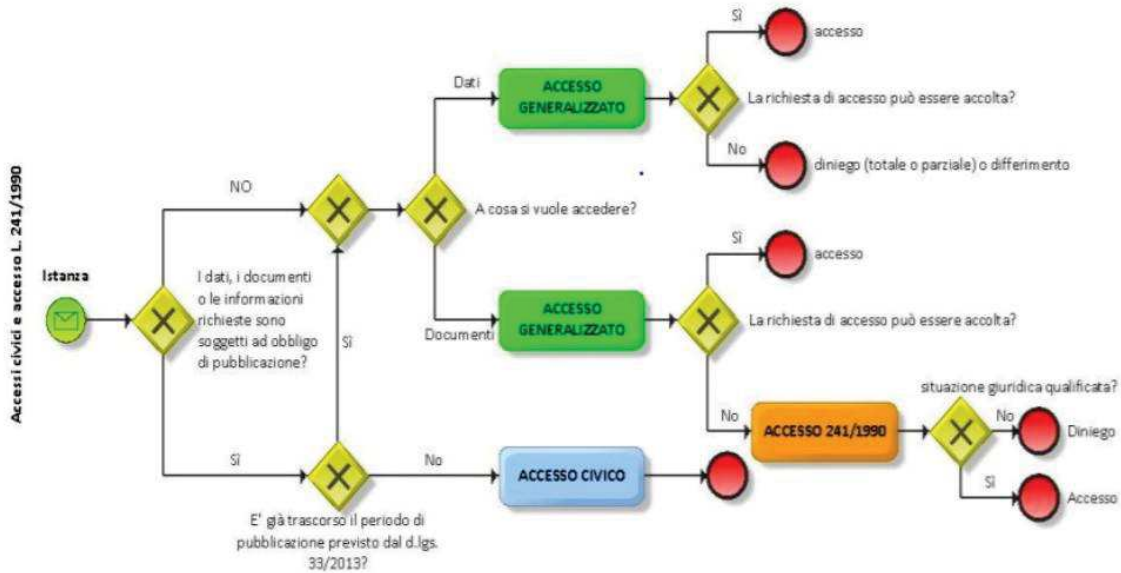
Accessi civici e accesso L. 241/1990

Istanza

I dati, i documenti o le informazioni richieste sono soggetti ad obbligo di pubblicazione?

NO

Sì

A cosa si vuole accedere?

Dati

ACCESSO GENERALIZZATO

La richiesta di accesso può essere accolta?

Sì

accesso

No

diniego (totale o parziale) o differimento

Documenti

ACCESSO GENERALIZZATO

La richiesta di accesso può essere accolta?

Sì

accesso

No

ACCESSO 241/1990

situazione giuridica qualificata?

No

Diniego

Sì

Accesso

Sì

E' già trascorso il periodo di pubblicazione previsto dal d.lgs. 33/2013?

No

ACCESSO CIVICO

Sì